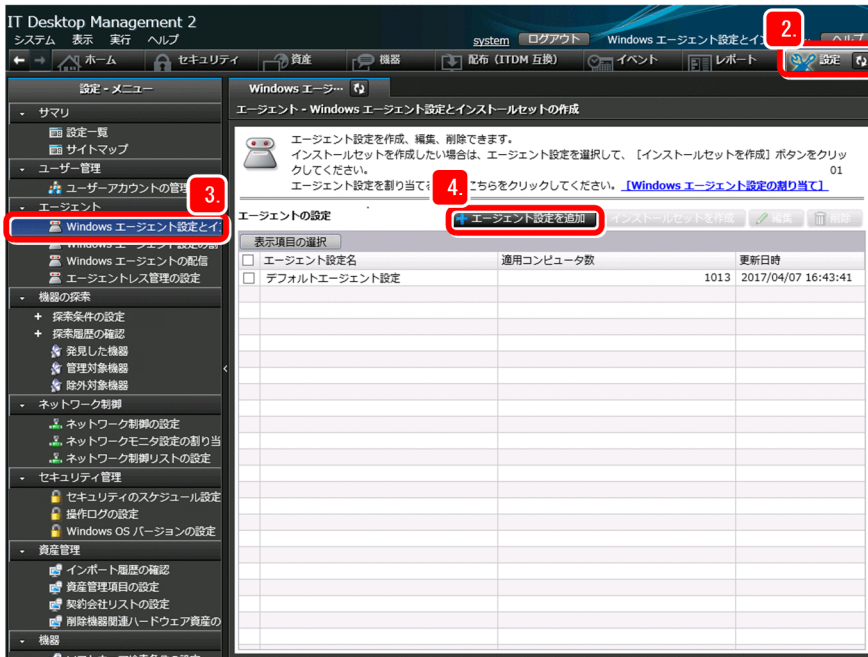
IT Desktop Management 2

システム 表示 実行 ヘルプ

system ログアウト Windows エージェント設定とイ

ヘルプ

ホーム セキュリティ 資産 機器 配布（ITDM 互換） イベント レポート 設定

2.

設定 - メニュー

サマリ
設定一覧
サイトマップ

ユーザー管理
ユーザーアカウントの管理

3.

エージェント
Windows エージェント設定とイ
Windows エージェント設定の割
Windows エージェントの配信
エージェントレス管理の設定

機器の探索
探索条件の設定
探索履歴の確認
発見した機器
管理対象機器
除外対象機器

ネットワーク制御
ネットワーク制御の設定
ネットワークモニタ設定の割り当
ネットワーク制御リストの設定

セキュリティ管理
セキュリティのスケジュール設定
操作ログの設定
Windows OS バージョンの設定

資産管理
インポート履歴の確認
資産管理項目の設定
契約会社リストの設定
削除機器関連ハードウェア資産の

機器

Windows エージ…

エージェント - Windows エージェント設定とインストールセットの作成

エージェント設定を作成、編集、削除できます。
インストールセットを作成したい場合は、エージェント設定を選択して、［インストールセットを作成］ボタンをクリックしてください。
エージェント設定を割り当て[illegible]こちらをクリックしてください。［Windows エージェント設定の割り当て］

01

4.

エージェントの設定

エージェント設定を追加 インストールセットを作成 編集 削除

表示項目の選択

| | エージェント設定名 | 適用コンピュータ数 | 更新日時 |
|---|---|---|---|
| | デフォルトエージェント設定 | 1013 | 2017/04/07 16:43:41 |